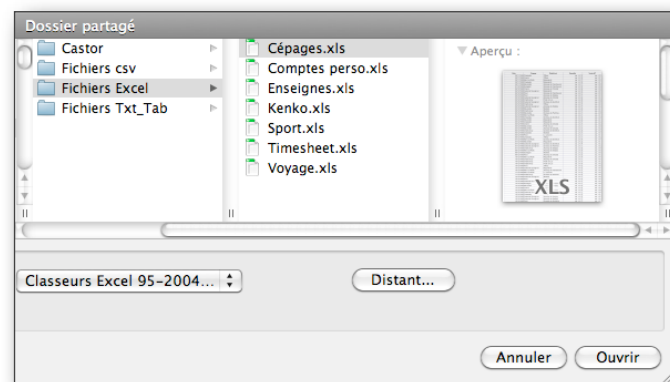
Dossier partagé

Castor
Fichiers csv
Fichiers Excel
Fichiers Txt_Tab

Cépages.xls
Comptes perso.xls
Enseignes.xls
Kenko.xls
Sport.xls
Timesheet.xls
Voyage.xls

Aperçu :

XLS

Classeurs Excel 95-2004...

Distant...

Annuler
Ouvrir